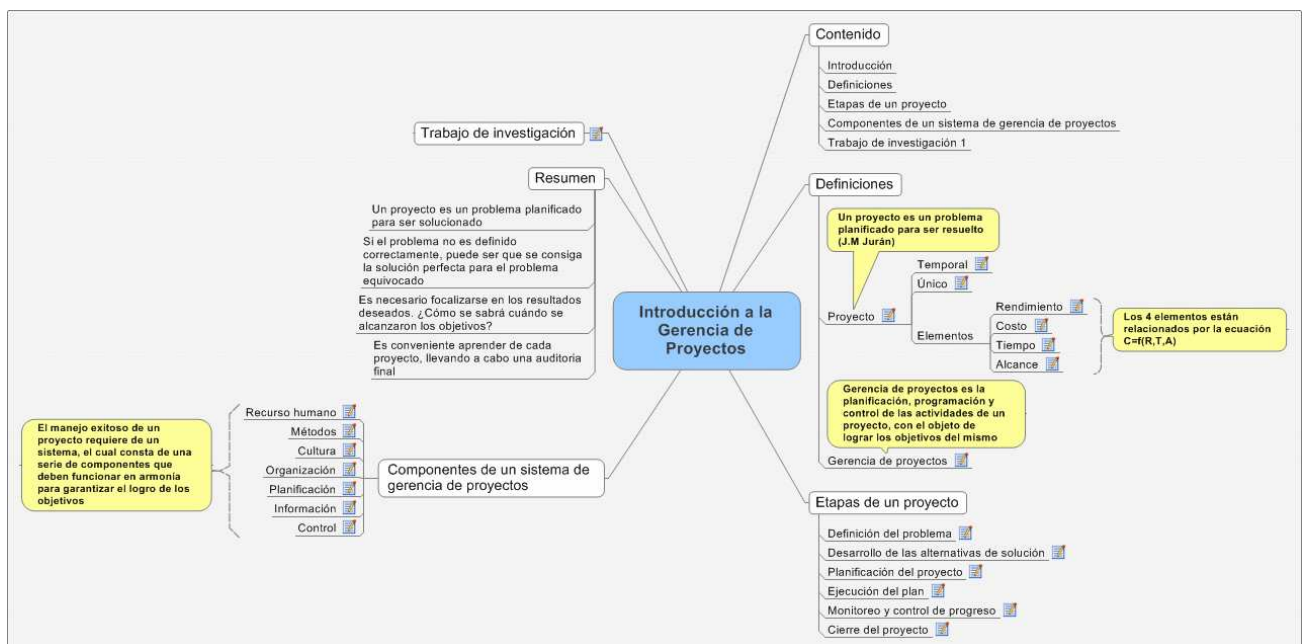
Introducción a la Gerencia de Proyectos

Contenido
Introducción
Definiciones
Etapas de un proyecto
Componentes de un sistema de gerencia de proyectos
Trabajo de investigación 1

Definiciones
Un proyecto es un problema planificado para ser resuelto (J.M Jurán)
Proyecto
Temporal
Único
Elementos
Rendimiento
Costo
Tiempo
Alcance
Los 4 elementos están relacionados por la ecuación C=f(R,T,A)
Gerencia de proyectos es la planificación, programación y control de las actividades de un proyecto, con el objeto de lograr los objetivos del mismo
Gerencia de proyectos

Etapas de un proyecto
Definición del problema
Desarrollo de las alternativas de solución
Planificación del proyecto
Ejecución del plan
Monitoreo y control de progreso
Cierre del proyecto

Trabajo de investigación

Resumen
Un proyecto es un problema planificado para ser solucionado
Si el problema no es definido correctamente, puede ser que se consiga la solución perfecta para el problema equivocado
Es necesario focalizarse en los resultados deseados. ¿Cómo se sabrá cuándo se alcanzaron los objetivos?
Es conveniente aprender de cada proyecto, llevando a cabo una auditoria final

Componentes de un sistema de gerencia de proyectos
Recurso humano
Métodos
Cultura
Organización
Planificación
Información
Control
El manejo exitoso de un proyecto requiere de un sistema, el cual consta de una serie de componentes que deben funcionar en armonía para garantizar el logro de los objetivos